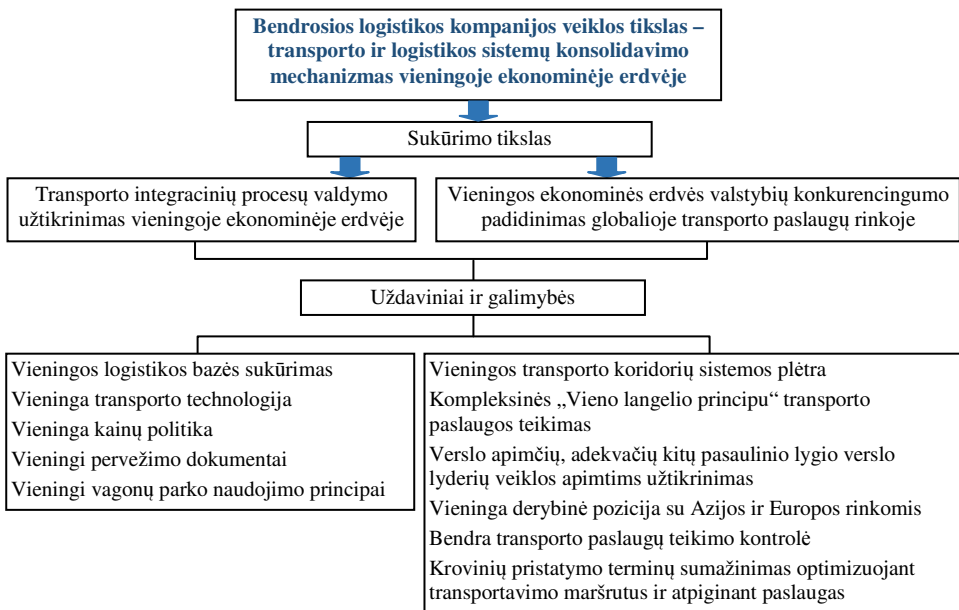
Bendrosios logistikos kompanijos veiklos tikslas – transporto ir logistikos sistemų konsolidavimo mechanizmas vieningoje ekonominėje erdvėje

Sukūrimo tikslas

Transporto integracinių procesų valdymo užtikrinimas vieningoje ekonominėje erdvėje

Vieningos ekonominės erdvės valstybių konkurencingumo padidinimas globalioje transporto paslaugų rinkoje

Uždaviniai ir galimybės

Vieningos logistikos bazės sukūrimas
Vieninga transporto technologija
Vieninga kainų politika
Vieningi pervežimo dokumentai
Vieningi vagonų parko naudojimo principai

Vieningos transporto koridorių sistemos plėtra
Kompleksinės „Vieno langelio principu“ transporto paslaugos teikimas
Verslo apimčių, adekvačių kitų pasaulinio lygio verslo lyderių veiklos apimtims užtikrinimas
Vieninga derybinė pozicija su Azijos ir Europos rinkomis
Bendra transporto paslaugų teikimo kontrolė
Krovinių pristatymo terminų sumažinimas optimizuojant transportavimo maršrutus ir atpiginant paslaugas